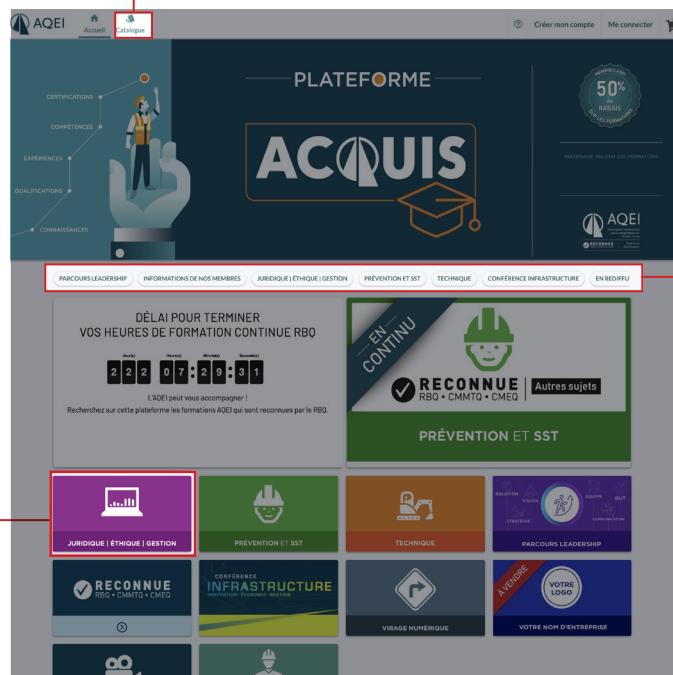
AQEI
Accueil
Catalogue
Créer mon compte
Me connecter

CERTIFICATIONS
COMPÉTENCES
EXPÉRIENCES
QUALIFICATIONS
CONNAISSANCES

PLATEFORME
ACQUIS

MEMBRES AQEI
50%
RABAIS
SUR LES FORMATIONS

PARTENAIRE MAJEUR DES FORMATIONS

AQEI
RECONNUE

PARCOURS LEADERSHIP
INFORMATIONS DE NOS MEMBRES
JURIDIQUE | ÉTHIQUE | GESTION
PRÉVENTION ET SST
TECHNIQUE
CONFÉRENCE INFRASTRUCTURE
EN REDIFFU

DÉLAI POUR TERMINER
VOS HEURES DE FORMATION CONTINUE RBQ

Jour(s) Heure(s) Minute(s) Seconde(s)
2 2 2 : 0 7 : 2 9 : 3 1

L'AQEI peut vous accompagner !
Recherchez sur cette plateforme les formations AQEI qui sont reconnues par le RBQ.

EN CONTINU
RECONNUE
RBQ • CMMTQ • CMEQ
Autres sujets
PRÉVENTION ET SST

JURIDIQUE | ÉTHIQUE | GESTION
PRÉVENTION ET SST
TECHNIQUE
SOLUTION
VISION
ÉQUIPE
BUT
STRATÉGIE
COMMUNICATION
PARCOURS LEADERSHIP

RECONNUE
RBQ • CMMTQ • CMEQ
CONFÉRENCE
INFRASTRUCTURE
INNOVATION • ÉCONOMIE • GESTION
VIRAGE NUMÉRIQUE
À VENDRE
VOTRE LOGO
VOTRE NOM D'ENTREPRISE